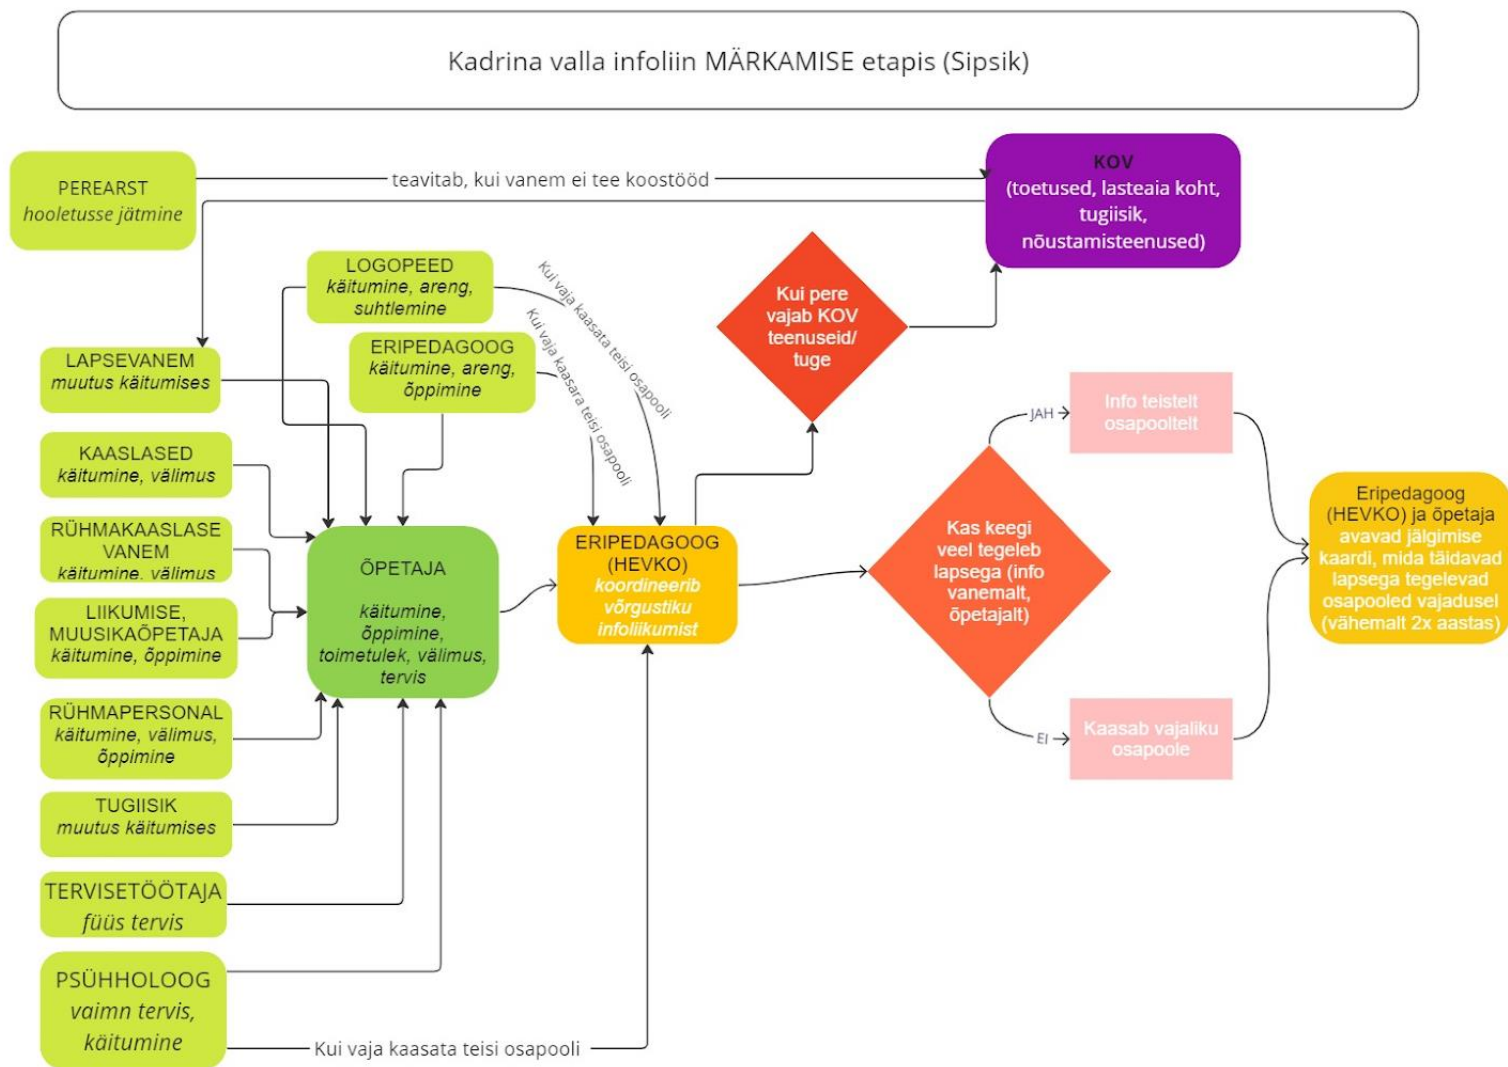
Kadrina valla infoliin MÄRKAMISE etapis (Sipsik)

PEREARST
hooletusse jätmine

teavitab, kui vanem ei tee koostööd

KOV
(toetused, lasteaia koht, tugiisik, nõustamisteenused)

LOGOPEED
käitumine, areng, suhtlemine

Kui vaja kaasata teisi osapooli

ERIPEDAGOOG
käitumine, areng, õppimine

Kui vaja kaasara teisi osapooli

Kui pere vajab KOV teenuseid/ tuge

LAPSEVANEM
muutus käitumises

KAASLASED
käitumine, välimus

RÜHMAKAASLASE VANEM
käitumine, välimus

LIIKUMISE, MUUSIKAÕPETAJA
käitumine, õppimine

ÕPETAJA

käitumine, õppimine, toimetulek, välimus, tervis

ERIPEDAGOOG (HEVKO)
koordineerib võrgustiku infoliikumist

JAH

Info teistelt osapooltelt

Kas keegi veel tegeleb lapsega (info vanemalt, õpetajalt)

Eripedagoog (HEVKO) ja õpetaja avavad jälgimise kaardi, mida täidavad lapsega tegelevad osapooled vajadusel (vähemalt 2x aastas)

EI

Kaasab vajaliku osapoole

RÜHMAPERSONAL
käitumine, välimus, õppimine

TUGIISIK
muutus käitumises

TERVISETÖÖTAJA
füüs tervis

PSÜHHOLOOG
vaimn tervis, käitumine

Kui vaja kaasata teisi osapooli